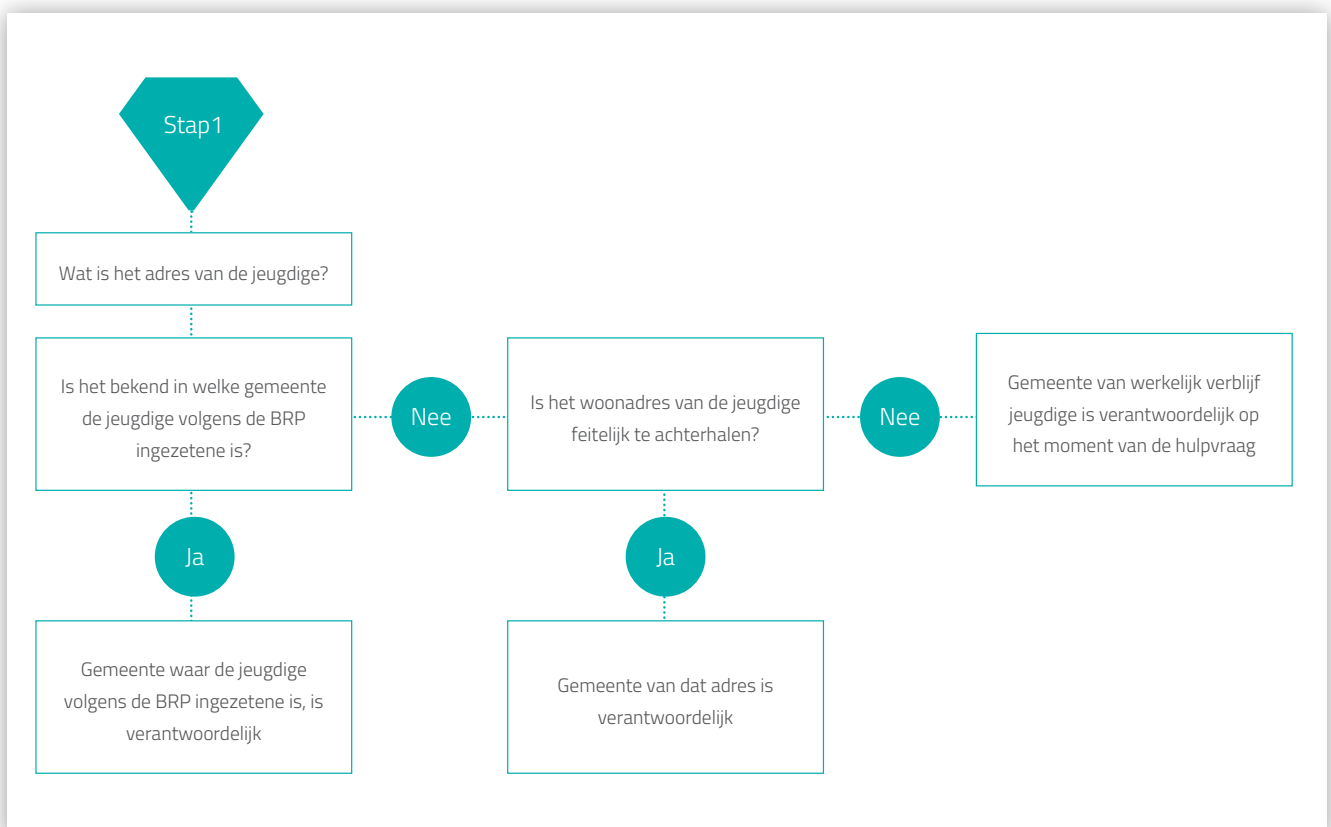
Stap1

Wat is het adres van de jeugdige?

Is het bekend in welke gemeente de jeugdige volgens de BRP ingezetene is?

Nee

Is het woonadres van de jeugdige feitelijk te achterhalen?

Nee

Gemeente van werkelijk verblijf jeugdige is verantwoordelijk op het moment van de hulpvraag

Ja

Gemeente waar de jeugdige volgens de BRP ingezetene is, is verantwoordelijk

Ja

Gemeente van dat adres is verantwoordelijk